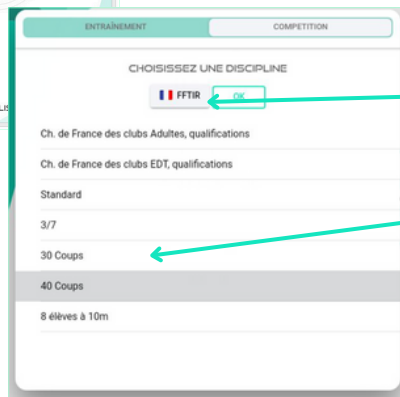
ENTRAÎNEMENT
COMPETITION

CHOISISSEZ UNE DISCIPLINE

FFTIR
OK

Ch. de France des clubs Adultes, qualifications

Ch. de France des clubs EDT, qualifications

Standard

3/7

30 Coups

40 Coups

8 élèves à 10m